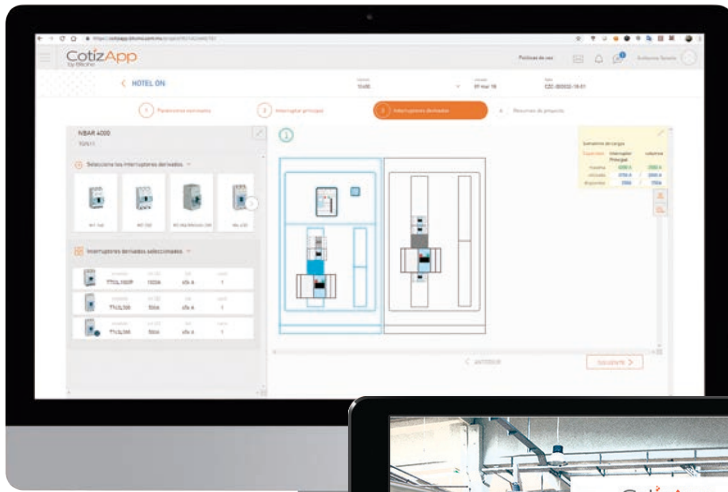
CotizApp
by Efficiho

Políticas de uso

< HOTEL ON

1 Parámetros iniciales
2 Interruptor principal
3 Interruptores derivados
4 Resumen de proyecto

NBAR 4000

Seleccione los interruptores derivados

Interruptores derivados seleccionados

TTDL160P 160A
TTUL125 100A
TTUL100 100A

Sumatoria de cargas

< ANTERIOR
SIGUIENTE >